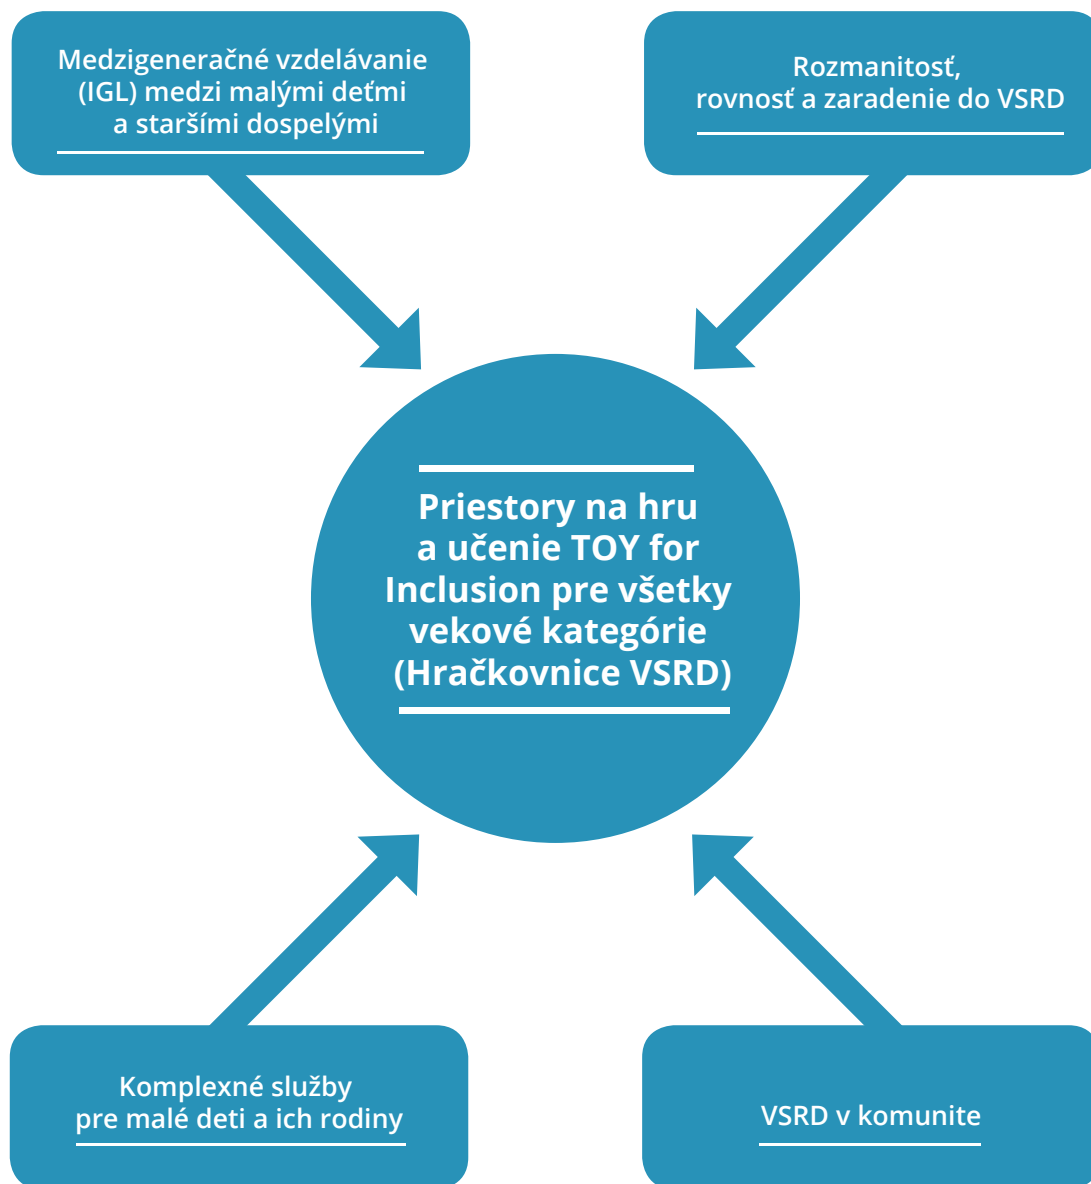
Medzigeneračné vzdelávanie (IGL) medzi malými deťmi a staršími dospelými

Rozmanitosť, rovnosť a zaradenie do VSRD

Priestory na hru a učenie TOY for Inclusion pre všetky vekové kategórie (Hračkovnice VSRD)

Komplexné služby pre malé deti a ich rodiny

VSRD v komunite